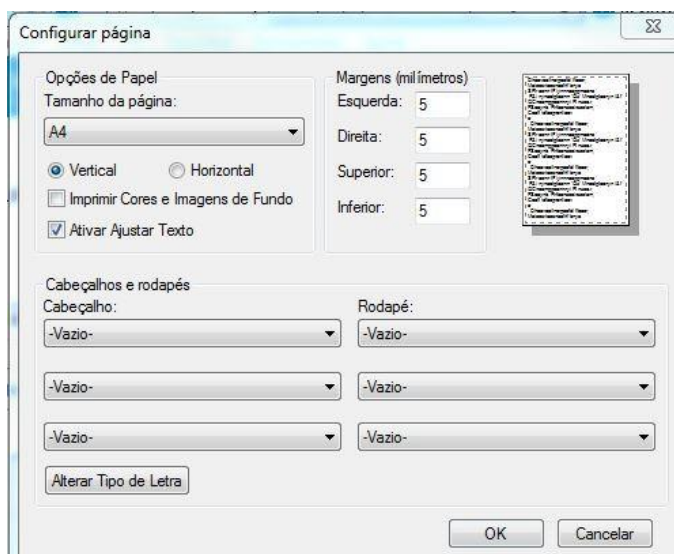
Configurar página

Opções de Papel
Tamanho da página:
A4
Vertical
Horizontal
Imprimir Cores e Imagens de Fundo
Ativar Ajustar Texto

Margens (milímetros)
Esquerda: 5
Direita: 5
Superior: 5
Inferior: 5

Cabeçalhos e rodapés
Cabeçalho:
-Vazio-
-Vazio-
-Vazio-
Rodapé:
-Vazio-
-Vazio-
-Vazio-
Alterar Tipo de Letra

OK
Cancelar